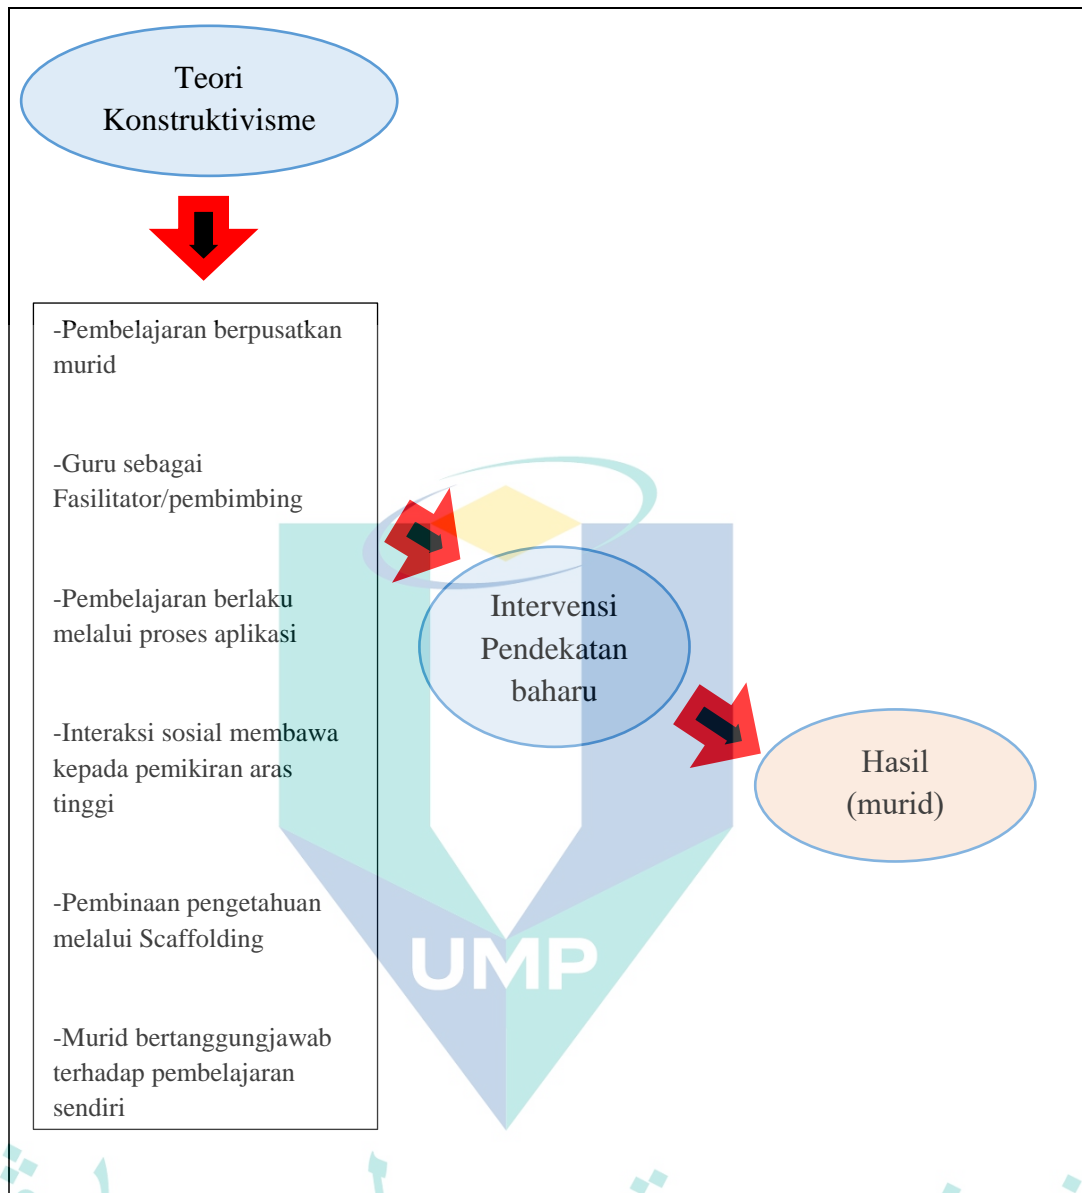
Teori Konstruktivisme

-Pembelajaran berpusatkan murid

-Guru sebagai Fasilitator/pembimbing

-Pembelajaran berlaku melalui proses aplikasi

-Interaksi sosial membawa kepada pemikiran aras tinggi

-Pembinaan pengetahuan melalui Scaffolding

-Murid bertanggungjawab terhadap pembelajaran sendiri

Intervensi Pendekatan baharu

Hasil (murid)

UMP